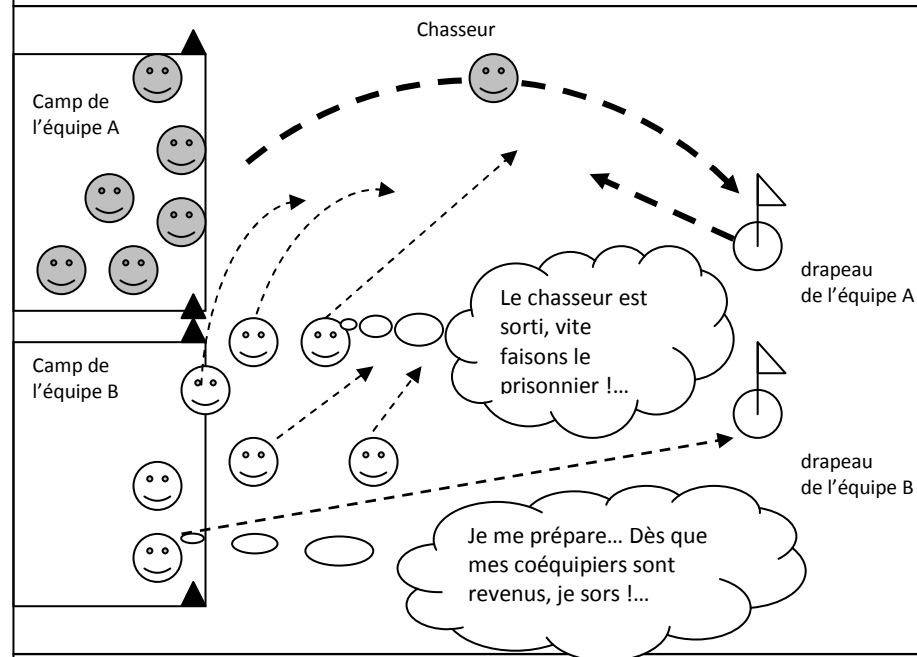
Chasseur

Camp de l'équipe A

Camp de l'équipe B

drapeau de l'équipe A

Le chasseur est sorti, vite faisons le prisonnier !...

drapeau de l'équipe B

Je me prépare… Dès que mes coéquipiers sont revenus, je sors !...